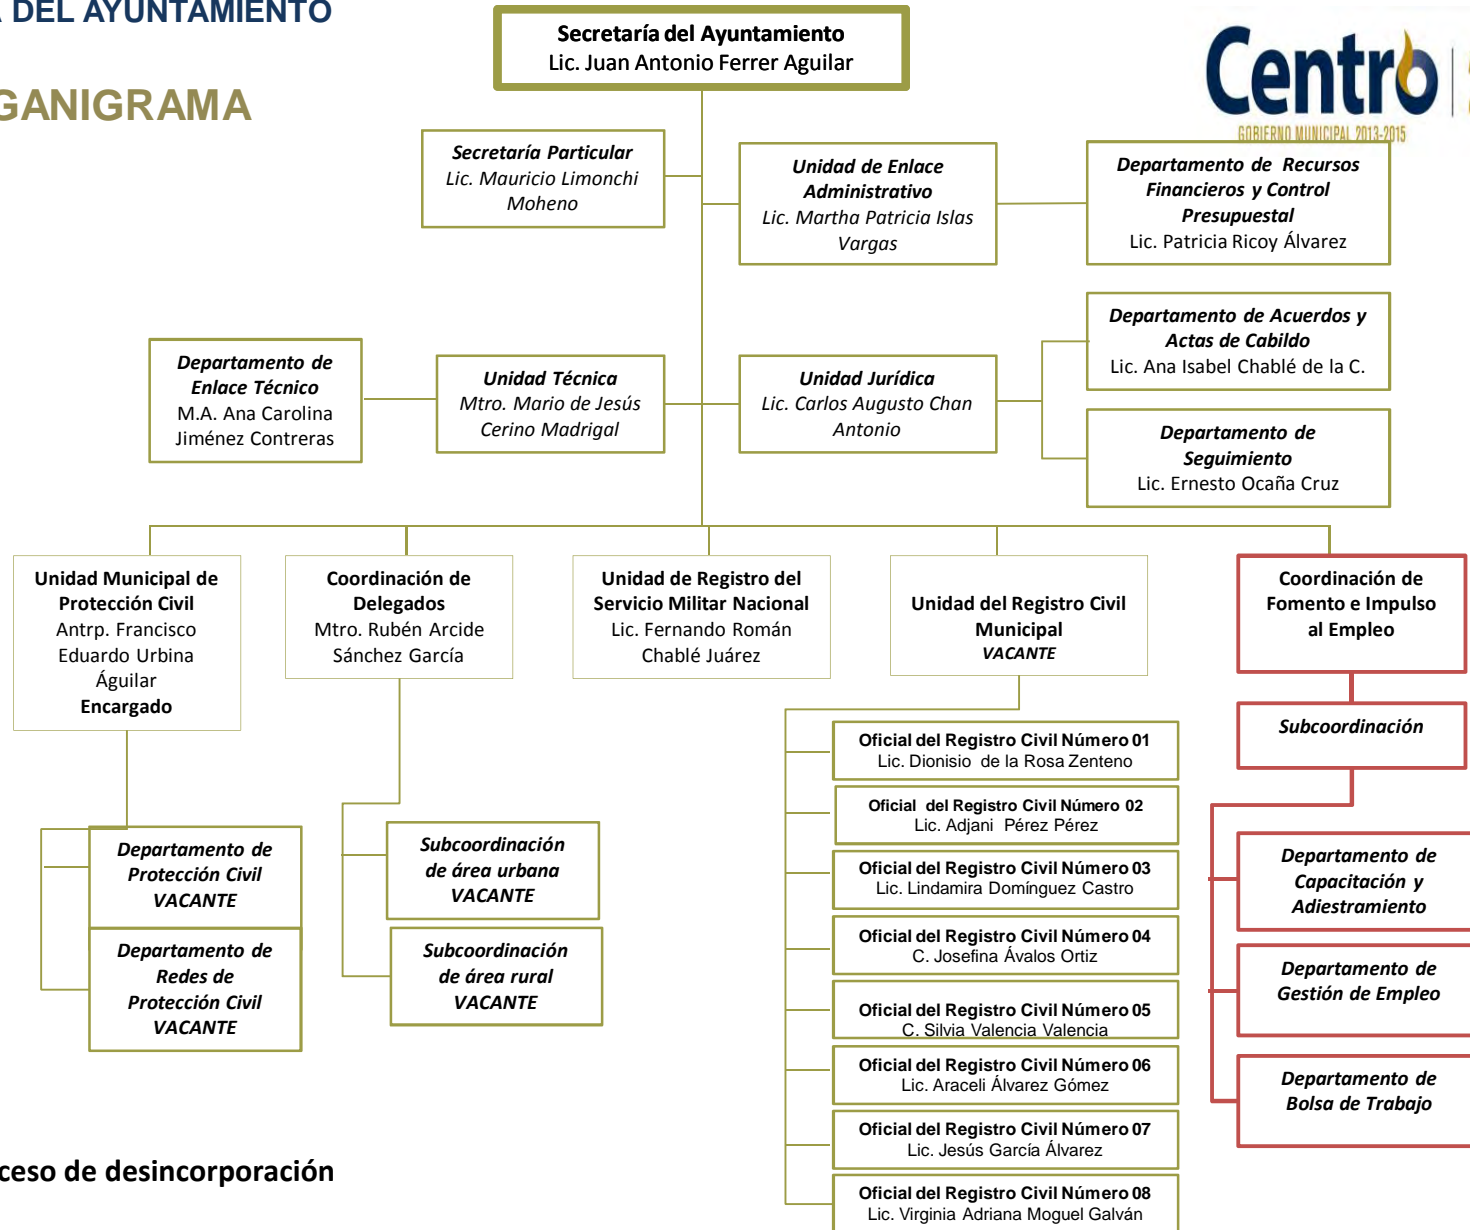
DEL AYUNTAMIENTO

GANIGRAMA

Secretaría del Ayuntamiento
Lic. Juan Antonio Ferrer Aguilar

Centro
GOBIERNO MUNICIPAL 2013-2015

Secretaría Particular
Lic. Mauricio Limonchi Moheno

Unidad de Enlace Administrativo
Lic. Martha Patricia Islas Vargas

Departamento de Recursos Financieros y Control Presupestal
Lic. Patricia Ricoy Álvarez

Departamento de Acuerdos y Actas de Cabildo
Lic. Ana Isabel Chablé de la C.

Departamento de Enlace Técnico
M.A. Ana Carolina Jiménez Contreras

Unidad Técnica
Mtro. Mario de Jesús Cerino Madrigal

Unidad Jurídica
Lic. Carlos Augusto Chan Antonio

Departamento de Seguimiento
Lic. Ernesto Ocaña Cruz

Unidad Municipal de Protección Civil
Antrp. Francisco Eduardo Urbina Águilar
Encargado

Coordinación de Delegados
Mtro. Rubén Arcide Sánchez García

Unidad de Registro del Servicio Militar Nacional
Lic. Fernando Román Chablé Juárez

Unidad del Registro Civil Municipal
VACANTE

Coordinación de Fomento e Impulso al Empleo

Subcoordinación

Oficial del Registro Civil Número 01
Lic. Dionisio de la Rosa Zenteno

Oficial del Registro Civil Número 02
Lic. Adjani Pérez Pérez

Oficial del Registro Civil Número 03
Lic. Lindamira Domínguez Castro

Oficial del Registro Civil Número 04
C. Josefina Ávalos Ortiz

Oficial del Registro Civil Número 05
C. Silvia Valencia Valencia

Oficial del Registro Civil Número 06
Lic. Araceli Álvarez Gómez

Oficial del Registro Civil Número 07
Lic. Jesús García Álvarez

Oficial del Registro Civil Número 08
Lic. Virginia Adriana Moguel Galván

Departamento de Protección Civil
VACANTE

Departamento de Redes de Protección Civil
VACANTE

Subcoordinación de área urbana
VACANTE

Subcoordinación de área rural
VACANTE

Departamento de Capacitación y Adiestramiento

Departamento de Gestión de Empleo

Departamento de Bolsa de Trabajo

ceso de desincorporación